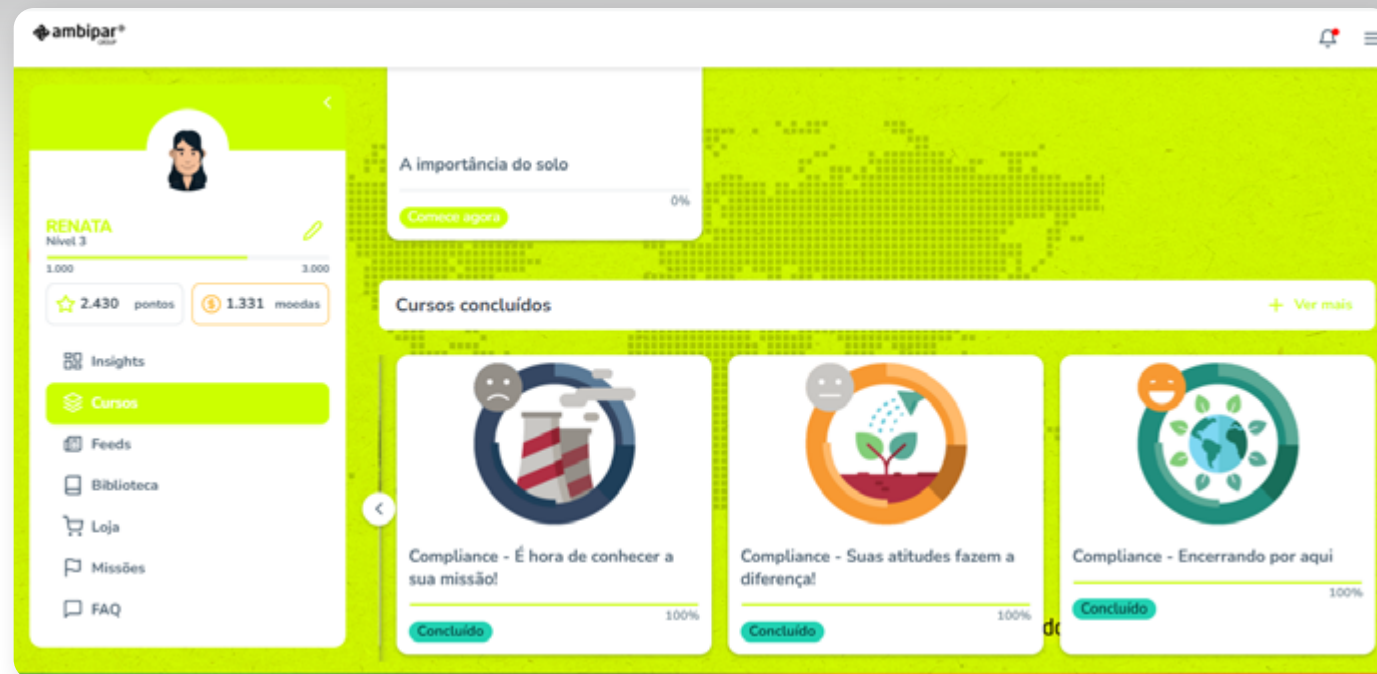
ambipar® GROUP

RENATA
Nível 3

1.000 3.000

2.430 pontos

1.331 moedas

Insights

Cursos

Feeds

Biblioteca

Loja

Missões

FAQ

A importância do solo

0%

Comece agora

Cursos concluídos

+ Ver mais

Compliance - É hora de conhecer a sua missão!

100%

Concluído

Compliance - Suas atitudes fazem a diferença!

100%

Concluído

Compliance - Encerrando por aqui

100%

Concluído